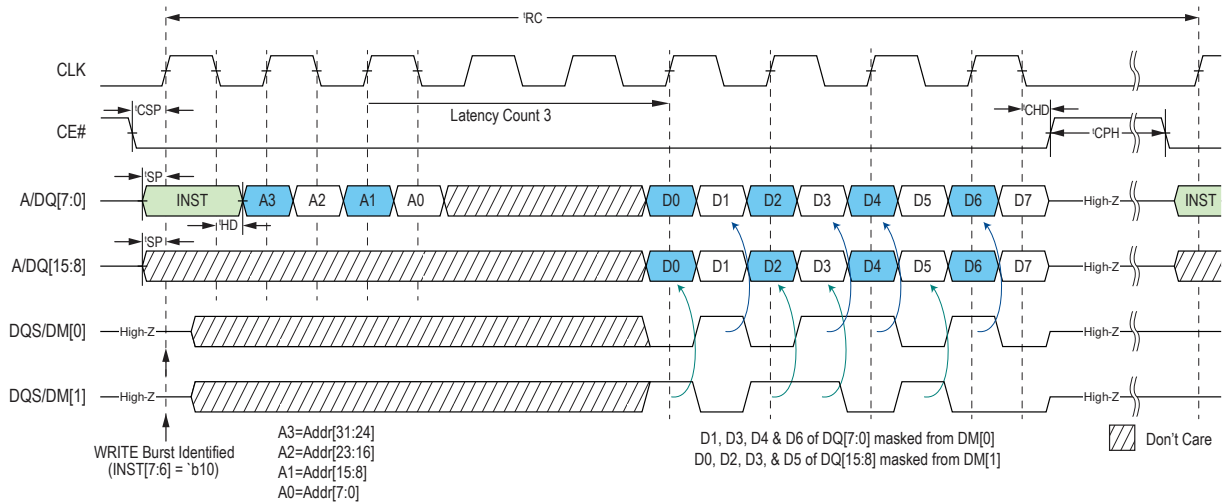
ᵗRC

CLK

CE#

ᵗCSP

Latency Count 3

ᵗCHD

ᵗCPH

A/DQ[7:0]

ᵗSP

INST

A3

A2

A1

A0

D0

D1

D2

D3

D4

D5

D6

D7

High-Z

INST

ᵗHD

A/DQ[15:8]

ᵗSP

D0

D1

D2

D3

D4

D5

D6

D7

High-Z

DQS/DM[0]

High-Z

High-Z

DQS/DM[1]

High-Z

High-Z

WRITE Burst Identified (INST[7:6] = `b10)

A3=Addr[31:24]
A2=Addr[23:16]
A1=Addr[15:8]
A0=Addr[7:0]

D1, D3, D4 & D6 of DQ[7:0] masked from DM[0]
D0, D2, D3, & D5 of DQ[15:8] masked from DM[1]

Don't Care